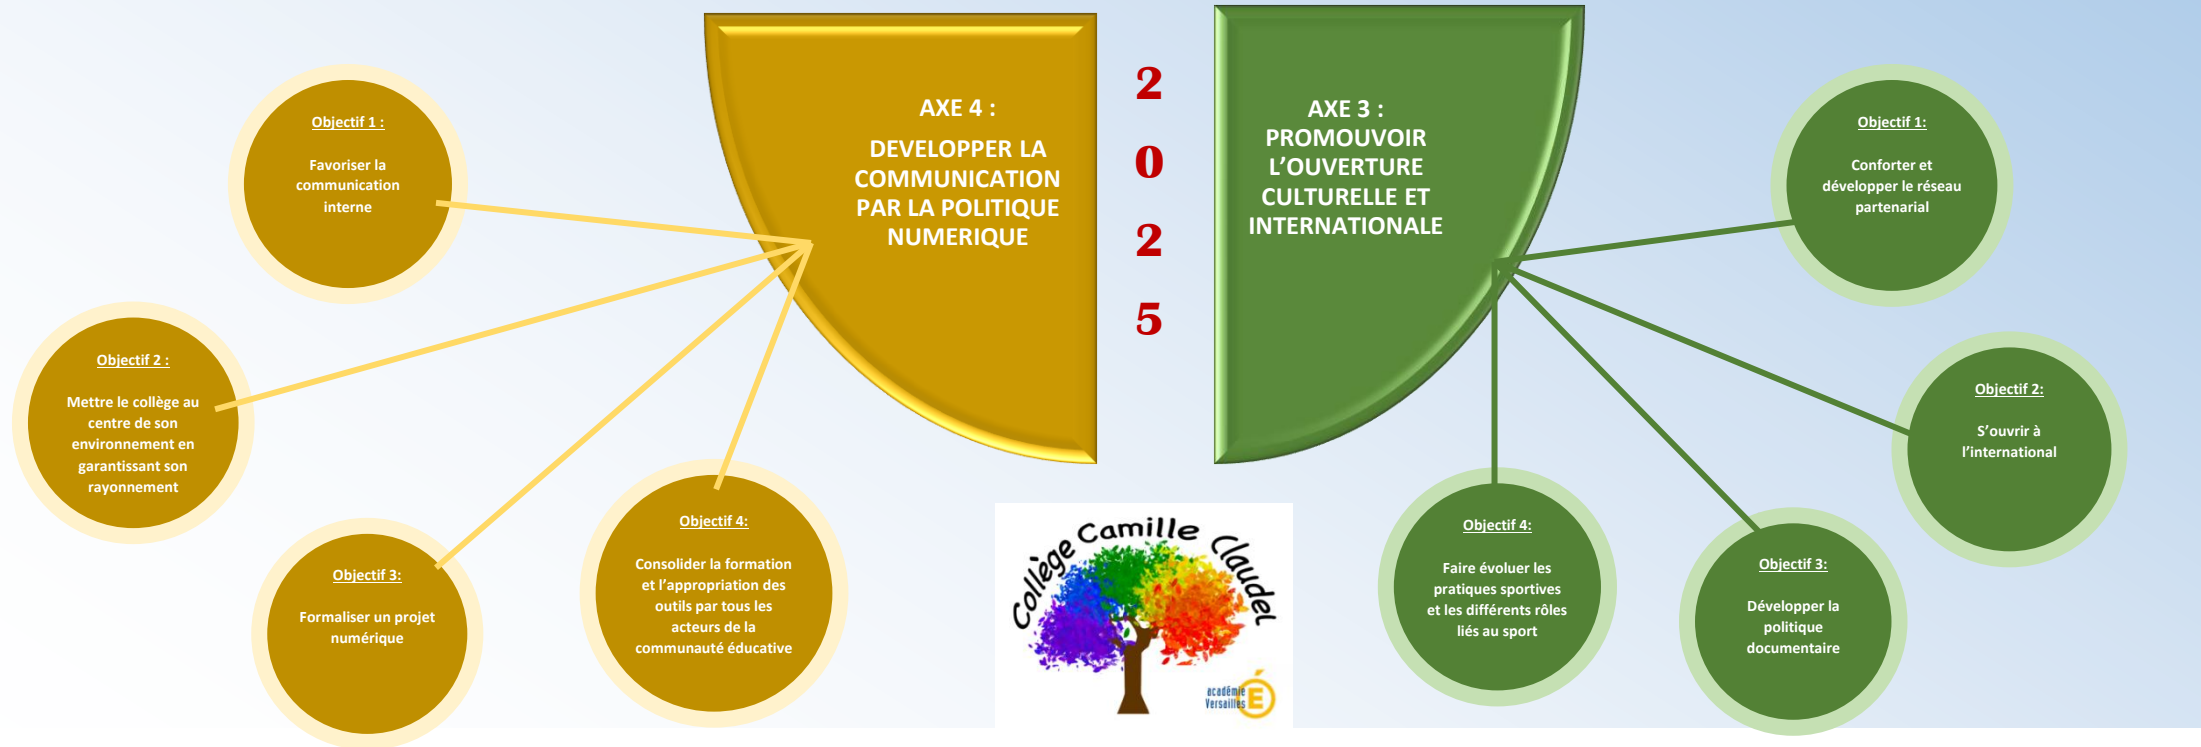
Objectif 1 :

Favoriser la communication interne

Objectif 2 :

Mettre le collège au centre de son environnement en garantissant son rayonnement

Objectif 3:

Formaliser un projet numérique

Objectif 4:

Consolider la formation et l'appropriation des outils par tous les acteurs de la communauté éducative

AXE 4 :

DEVELOPPER LA COMMUNICATION PAR LA POLITIQUE NUMERIQUE

2
0
2
5

AXE 3 :
PROMOUVOIR L'OUVERTURE CULTURELLE ET INTERNATIONALE

Objectif 1:

Conforter et développer le réseau partenarial

Objectif 2:

S'ouvrir à l'international

Objectif 3:

Développer la politique documentaire

Objectif 4:

Faire évoluer les pratiques sportives et les différents rôles liés au sport

Collège Camille Claudel

académie Versailles